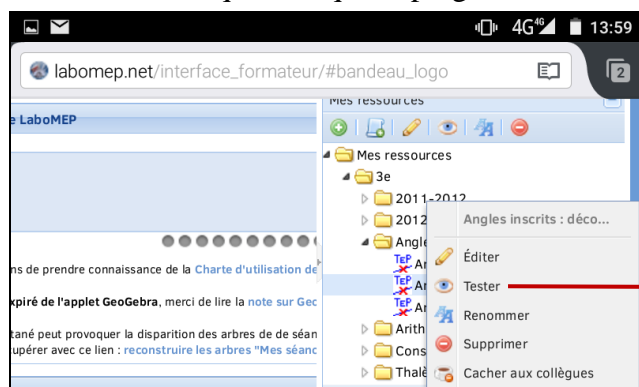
4G 13:59

labomep.net/interface_formateur/#bandeau_logo

2

e LaboMEP

ns de prendre connaissance de la Charte d'utilisation de

xpiré de l'applet GeoGebra, merci de lire la note sur Gec

tané peut provoquer la disparition des arbres de de séan
upérer avec ce lien : reconstruire les arbres "Mes séanc

Mes ressources

Mes ressources
3e
2011-2012
2012
Angle
TeP An
TeP An
TeP Ar
Arith
Cons
Thalè

Angles inscrits : déco...
Éditer
Tester
Renommer
Supprimer
Cacher aux collègues